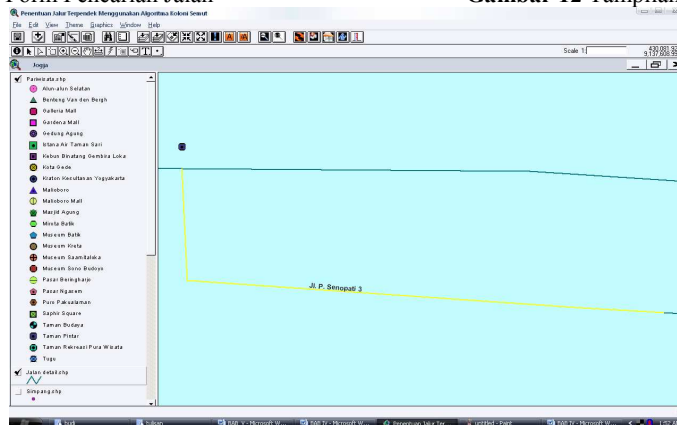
Form Pencarian Jalur Gambar 12 Tampilan

Penentuan Jalur Terpendek Menggunakan Algoritma Koloni Semut

File Edit View Theme Graphics Window Help

Scale 1:

430,081.93
9,127,608.55

Jogja

Pariwisata.shp
Alun-alun Selatan
Benteng Van den Bergh
Galleria Mall
Gardena Mall
Gedung Agung
Istana Air Taman Sari
Kebun Binatang Gembira Loka
Kota Gede
Kraton Kesultanan Yogyakarta
Malioboro
Malioboro Mall
Masjid Agung
Mirota Batik
Museum Batik
Museum Kreta
Museum Samitalaka
Museum Sono Budoyo
Pasar Beringharjo
Pasar Ngasem
Pura Pakualaman
Saphir Square
Taman Budaya
Taman Pintar
Taman Rekreasi Pura Wisata
Tugu
Jalan detail.shp
Simpang.shp

Jl. P. Senopati 3

budi | tulisan | BAB V - Microsoft W... | BAB IV - Microsoft W... | Penentuan Jalur Ter... | untitled - Paint | BAB IV - Microsoft W... | 1:57 A